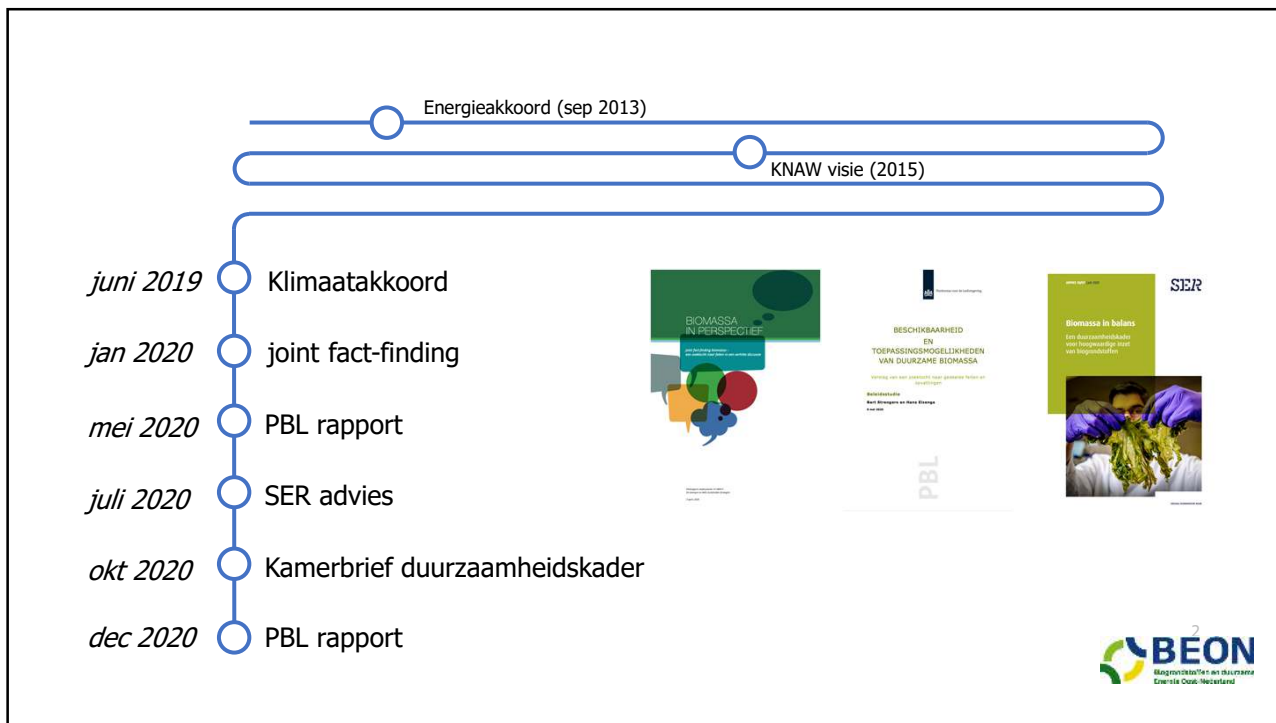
Energieakkoord (sep 2013)

KNAW visie (2015)

*juni 2019* Klimaatakkoord

*jan 2020* joint fact-finding

*mei 2020* PBL rapport

*juli 2020* SER advies

*okt 2020* Kamerbrief duurzaamheidskader

*dec 2020* PBL rapport

BIOMASSA IN PERSPECTIEF

BESCHIKBAARHEID EN TOEPASSINGSMOGELIJKHEDEN VAN DUURZAME BIOMASSA

Beleidsstudie

PBL

SER

Biomassa in balans

Een duurzaamheidskader voor hoogwaardige inzet van biogrondstoffen

2

BEON

Biogrondstoffen en duurzame Energie Oost-Nederland